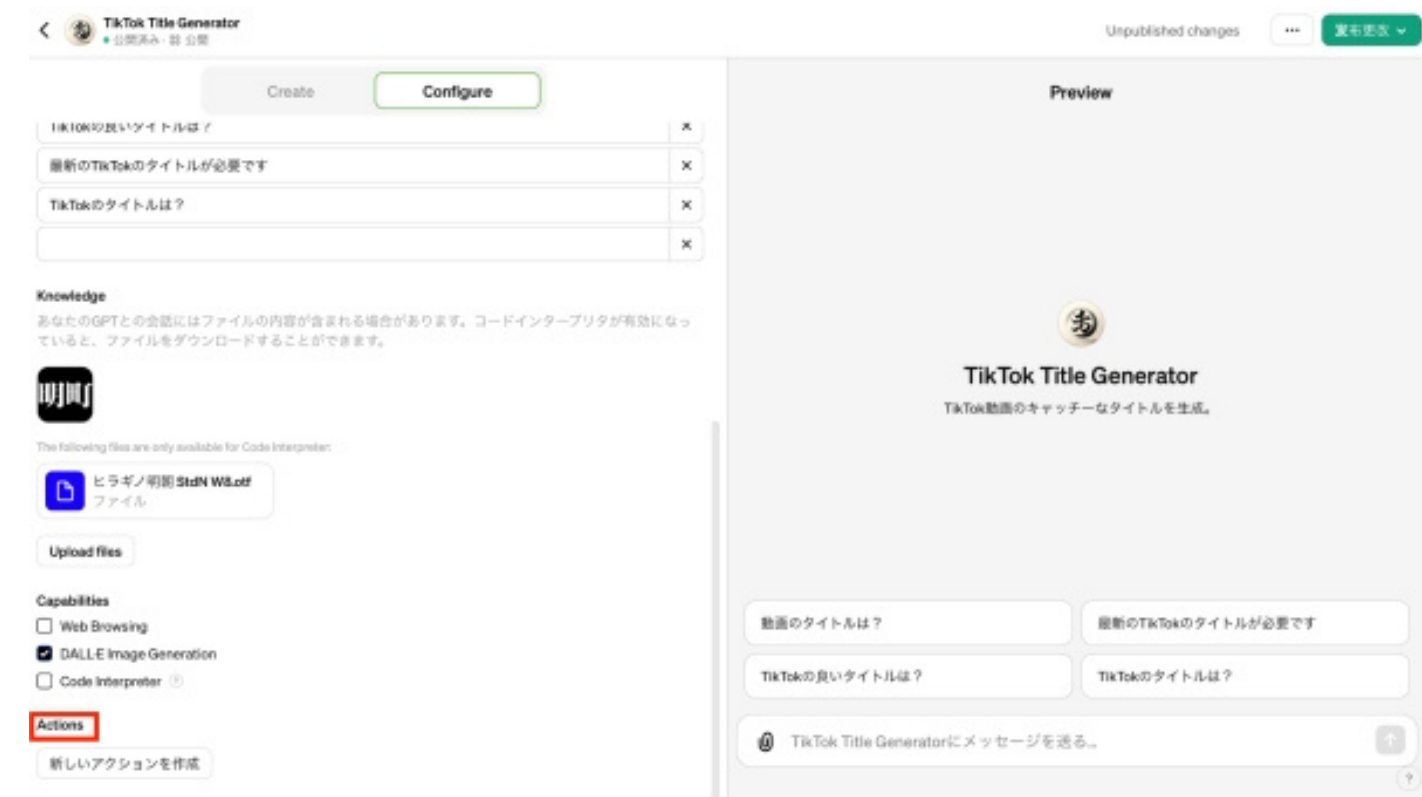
TikTok Title Generator
● 公開済み · 公開

Unpublished changes
···
変更を公開

Create
Configure

TikTokの良いタイトルは？
最新のTikTokのタイトルが必要です
TikTokのタイトルは？

Knowledge
あなたのGPTとの会話にはファイルの内容が含まれる場合があります。コードインタープリタが有効になっていると、ファイルをダウンロードすることができます。

The following files are only available for Code Interpreter:
ヒラギノ明朝 StdN W8.otf
ファイル

Upload files

Capabilities
Web Browsing
DALL·E Image Generation
Code Interpreter

Actions
新しいアクションを作成

Preview

TikTok Title Generator
TikTok動画のキャッチーなタイトルを生成。

動画のタイトルは？
最新のTikTokのタイトルが必要です
TikTokの良いタイトルは？
TikTokのタイトルは？

TikTok Title Generatorにメッセージを送る...

?